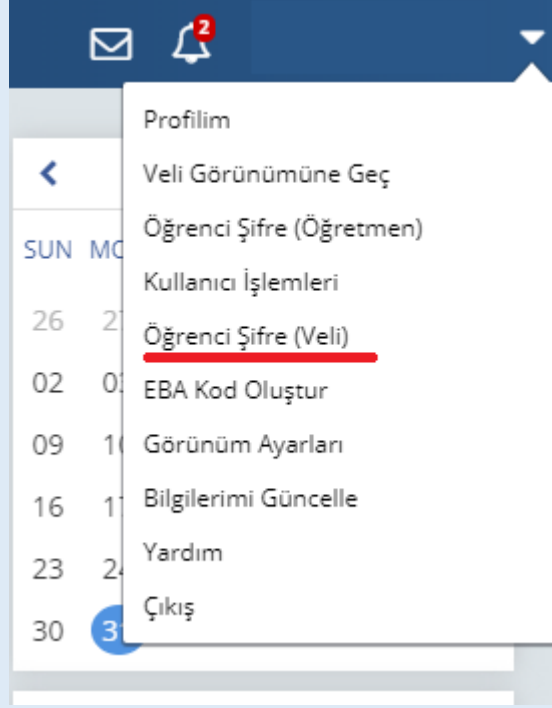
2

Profilim
Veli Görünümüne Geç
Öğrenci Şifre (Öğretmen)
Kullanıcı İşlemleri
Öğrenci Şifre (Veli)
EBA Kod Oluştur
Görünüm Ayarları
Bilgilerimi Güncelle
Yardım
Çıkış

SUN MO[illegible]
26 2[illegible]
02 0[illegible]
09 1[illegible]
16 1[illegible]
23 2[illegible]
30 3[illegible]